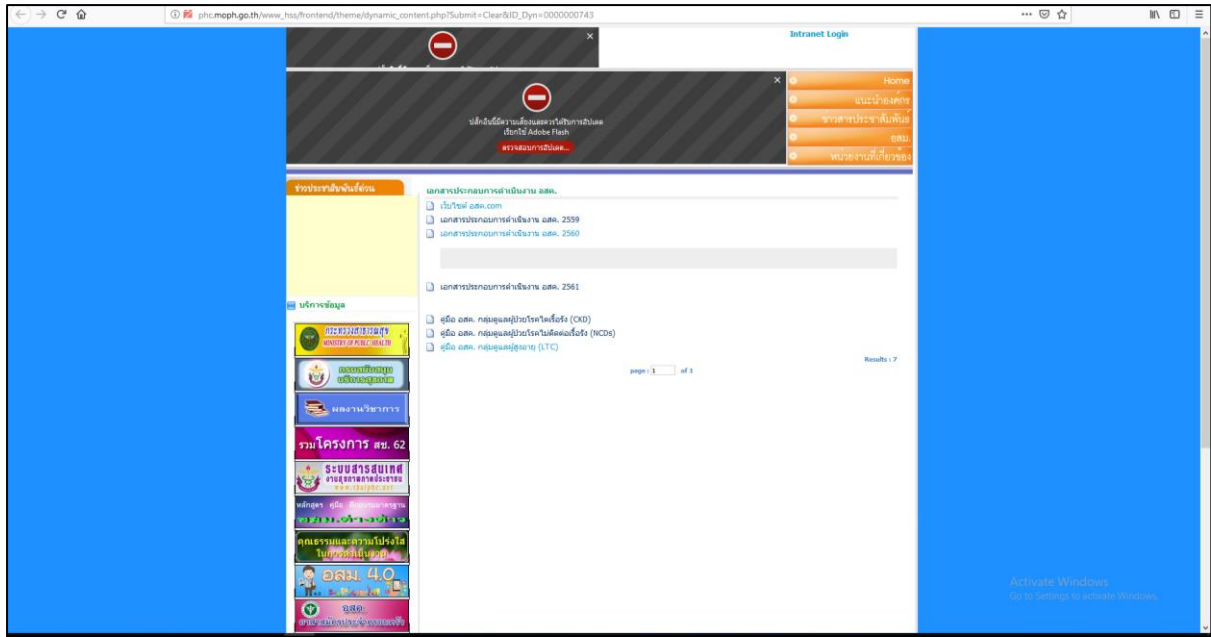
phc.moph.go.th/www_hss/frontend/theme/dynamic_content.php?Submit=Clear&ID_Dyn=0000000743

Intranet Login

ปลั๊กอินนี้มีความเสี่ยงและควรได้รับการอัปเดต
เรียกใช้ Adobe Flash
ตรวจสอบการอัปเดต...

Home
แนะนำองค์กร
ข่าวสารประชาสัมพันธ์
อสม.
หน่วยงานที่เกี่ยวข้อง

ข่าวประชาสัมพันธ์ด่วน

บริการข้อมูล

กระทรวงสาธารณสุข
MINISTRY OF PUBLIC HEALTH

กรมสนับสนุนบริการสุขภาพ

ผลงานวิชาการ

รวมโครงการ สข. 62

ระบบสารสนเทศ งานสุขภาพภาคประชาชน

หลักสูตร คู่มือ

คุณธรรมและความโปร่งใส ในการดำเนินงาน

อสม. 4.0

อสค.

เอกสารประกอบการดำเนินงาน อสค.

เว็บไซต์ อสค.com
เอกสารประกอบการดำเนินงาน อสค. 2559
เอกสารประกอบการดำเนินงาน อสค. 2560

เอกสารประกอบการดำเนินงาน อสค. 2561

คู่มือ อสค. กลุ่มดูแลผู้ป่วยโรคไตเรื้อรัง (CKD)
คู่มือ อสค. กลุ่มดูแลผู้ป่วยโรคไม่ติดต่อเรื้อรัง (NCDs)
คู่มือ อสค. กลุ่มดูแลผู้สูงอายุ (LTC)

Results : 7

page : 1 of 1

Activate Windows
Go to Settings to activate Windows.